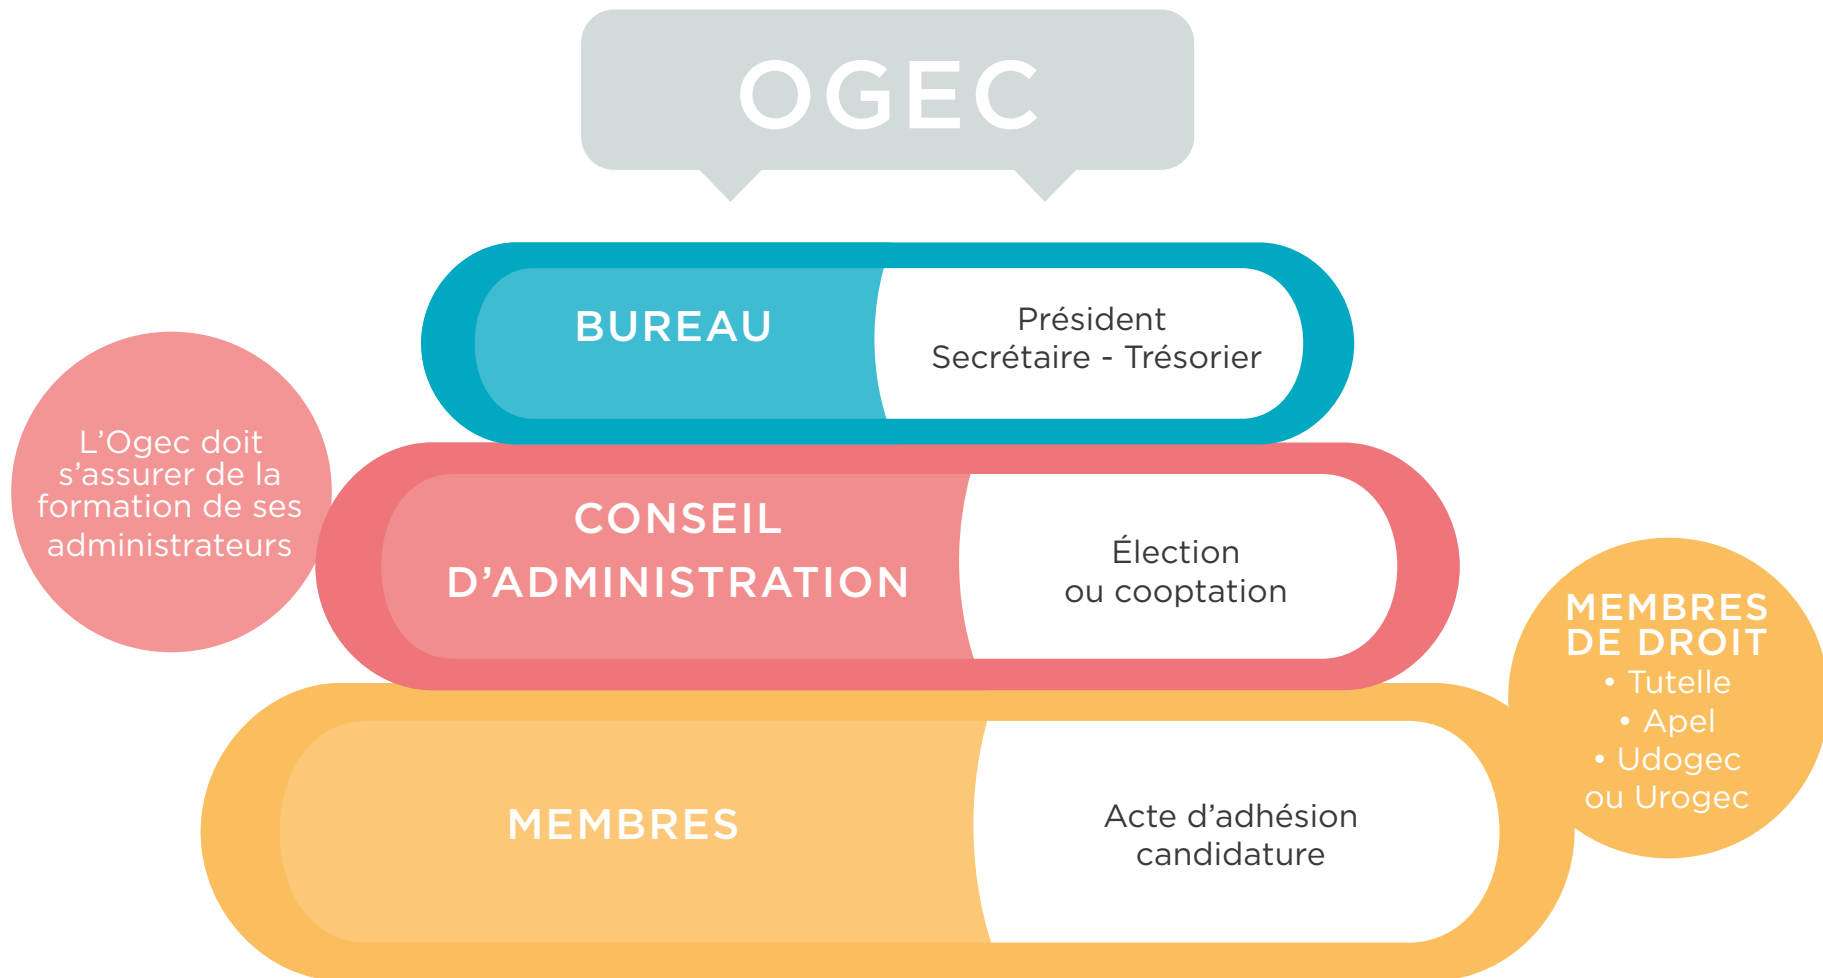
OGEC

BUREAU

Président
Secrétaire - Trésorier

L’Ogec doit s’assurer de la formation de ses administrateurs

CONSEIL D’ADMINISTRATION

Élection
ou cooptation

MEMBRES DE DROIT
• Tutelle
• Apel
• Udogec
ou Urogec

MEMBRES

Acte d’adhésion
candidature